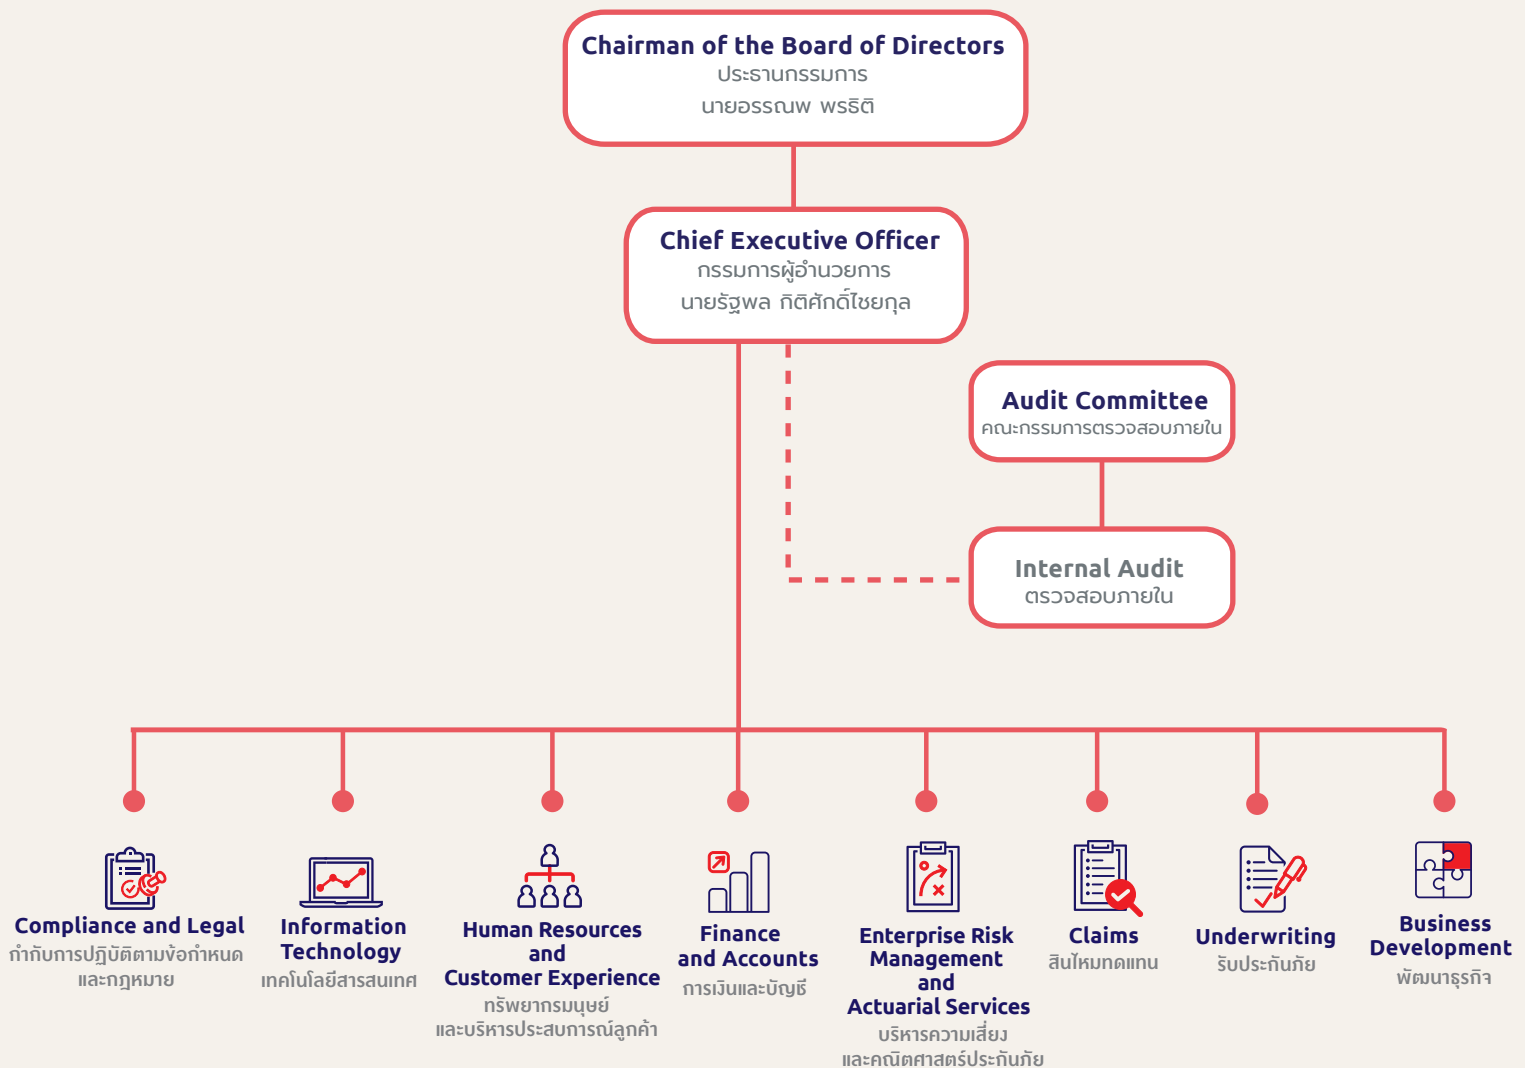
Chairman of the Board of Directors
ประธานกรรมการ
นายอรรณพ พรธิติ

Chief Executive Officer
กรรมการผู้อำนวยการ
นายรัฐพล กิติศักดิ์ไชยกุล

Audit Committee
คณะกรรมการตรวจสอบภายใน

Internal Audit
ตรวจสอบภายใน

Compliance and Legal
กำกับการปฏิบัติตามข้อกำหนดและกฎหมาย

Information Technology
เทคโนโลยีสารสนเทศ

Human Resources and Customer Experience
ทรัพยากรมนุษย์และบริหารประสบการณ์ลูกค้า

Finance and Accounts
การเงินและบัญชี

Enterprise Risk Management and Actuarial Services
บริหารความเสี่ยงและคณิตศาสตร์ประกันภัย

Claims
สินไหมทดแทน

Underwriting
รับประกันภัย

Business Development
พัฒนาธุรกิจ